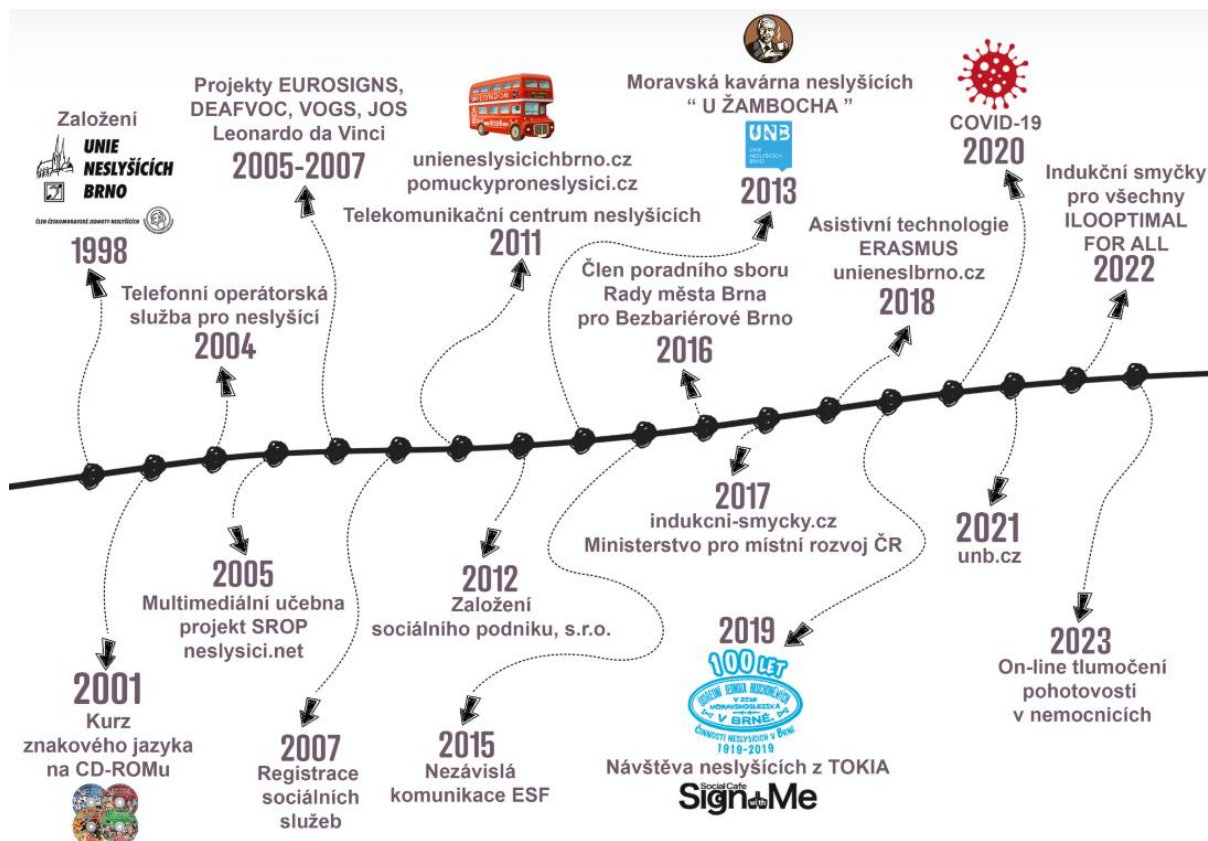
Založení
UNIE NESLYŠÍCÍCH BRNO
ČLEN ČESKOMORAVSKÉ JEDNOTY NESLYŠÍCÍCH
1998

Telefonní operátorská služba pro neslyšící
2004

Projekty EUROSIGNS, DEAFVOC, VOGS, JOS Leonardo da Vinci
2005-2007

LONDON
unieneslysicichbrno.cz
pomuckyproneslysici.cz

Telekomunikační centrum neslyšících
2011

Moravská kavárna neslyšících
" U ŽAMBOCHA "
UNB UNIE NESLYŠÍCÍCH BRNO
2013

Člen poradního sboru Rady města Brna pro Bezbariérové Brno
2016

Asistivní technologie ERASMUS
unieneslbrno.cz
2018

COVID-19
2020

Indukční smyčky pro všechny ILOOPTIMAL FOR ALL
2022

2001
Kurz znakového jazyka na CD-ROMu

2005
Multimediální učebna projekt SROP
neslysici.net

2007
Registrace sociálních služeb

2012
Založení sociálního podniku, s.r.o.

2015
Nezávislá komunikace ESF

2017
indukcni-smycky.cz
Ministerstvo pro místní rozvoj ČR

2019
100 LET
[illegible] V BRNĚ
ČINNOSTI NESLYŠÍCÍCH V BRNĚ
1919-2019
Návštěva neslyšících z TOKIA
Social Cafe Sign with Me

2021
unb.cz

2023
On-line tlumočení pohotovosti v nemocnicích